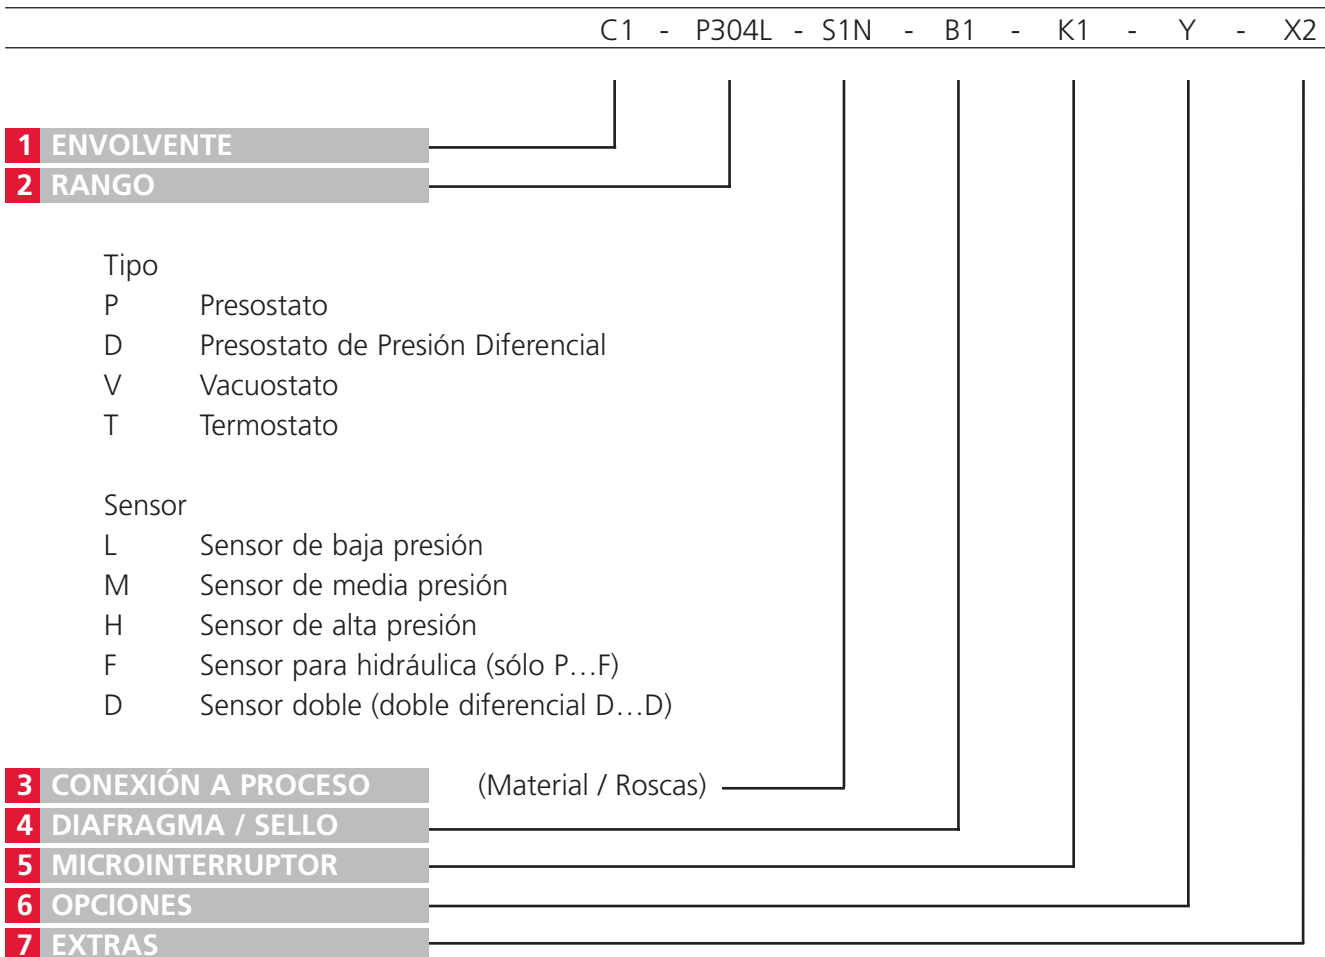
C1 - P304L - S1N - B1 - K1 - Y - X2

1 ENVOLVENTE
2 RANGO

Tipo
P Presostato
D Presostato de Presión Diferencial
V Vacuostato
T Termostato

Sensor
L Sensor de baja presión
M Sensor de media presión
H Sensor de alta presión
F Sensor para hidráulica (sólo P…F)
D Sensor doble (doble diferencial D…D)

3 CONEXIÓN A PROCESO (Material / Roscas)
4 DIAFRAGMA / SELLO
5 MICROINTERRUPTOR
6 OPCIONES
7 EXTRAS